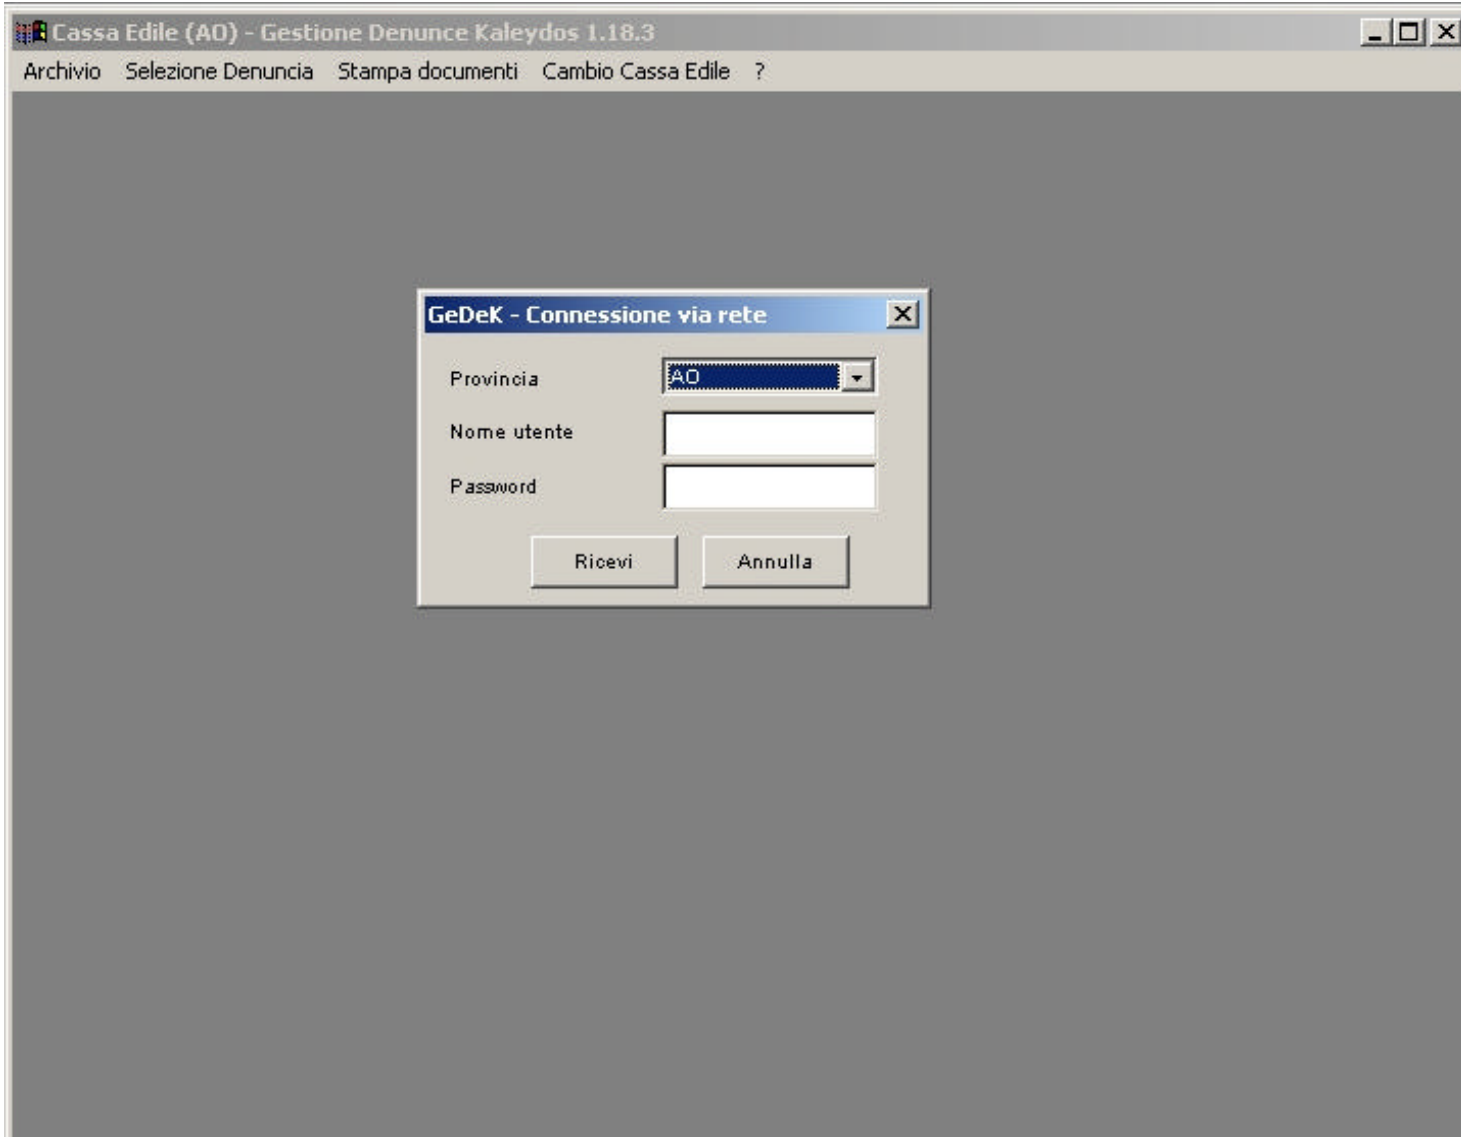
Cassa Edile (AO) - Gestione Denunce Kaleydos 1.18.3

Archivio Selezione Denuncia Stampa documenti Cambio Cassa Edile ?

GeDeK - Connessione via rete

Provincia AO

Nome utente

Password

Ricevi

Annulla